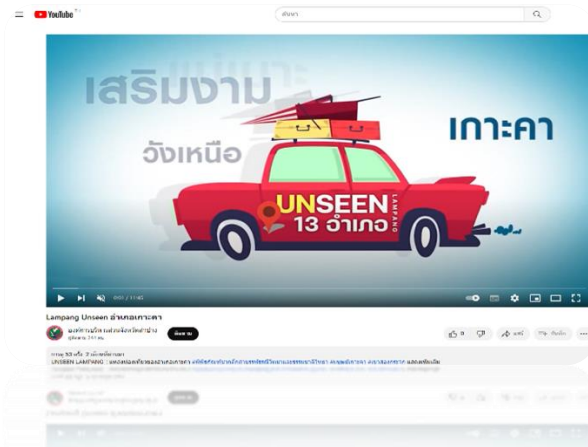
YouTube TH

ค้นหา

เสริมงาม

แม่เมาะ

วังเหนือ

เกาะคา

UNSEEN

LAMPANG

13 อำเภอ

0:02 / 11:45

Lampang Unseen อำเภอเกาะคา

องค์การบริหารส่วนจังหวัดลำปาง

ผู้ติดตาม 241 คน

ติดตาม

0

แชร์

ดาวน์โหลด

...

การดู 93 ครั้ง 3 เดือนที่ผ่านมา

UNSEEN LAMPANG : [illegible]

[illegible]